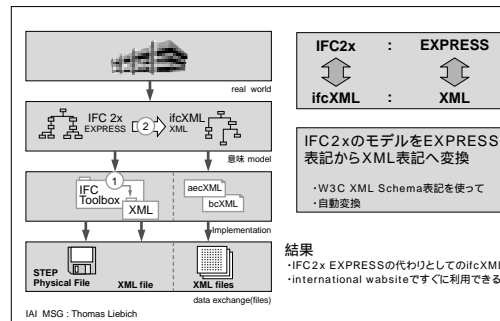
real world

IFC 2x
EXPRESS
2
ifcXML
XML

意味 model

1
IFC
Toolbox
XML

aecXML
bcXML

Implementation

STEP
Physical File

XML file

XML files

data exchange(files)

IAI MSG : Thomas Liebich

IFC2x : EXPRESS
ifcXML : XML

IFC2xのモデルをEXPRESS表記からXML表記へ変換

・W3C XML Schema表記を使って
・自動変換

結果
・IFC2x EXPRESSの代わりとしてのifcXML
・international wabsiteですぐに利用できる